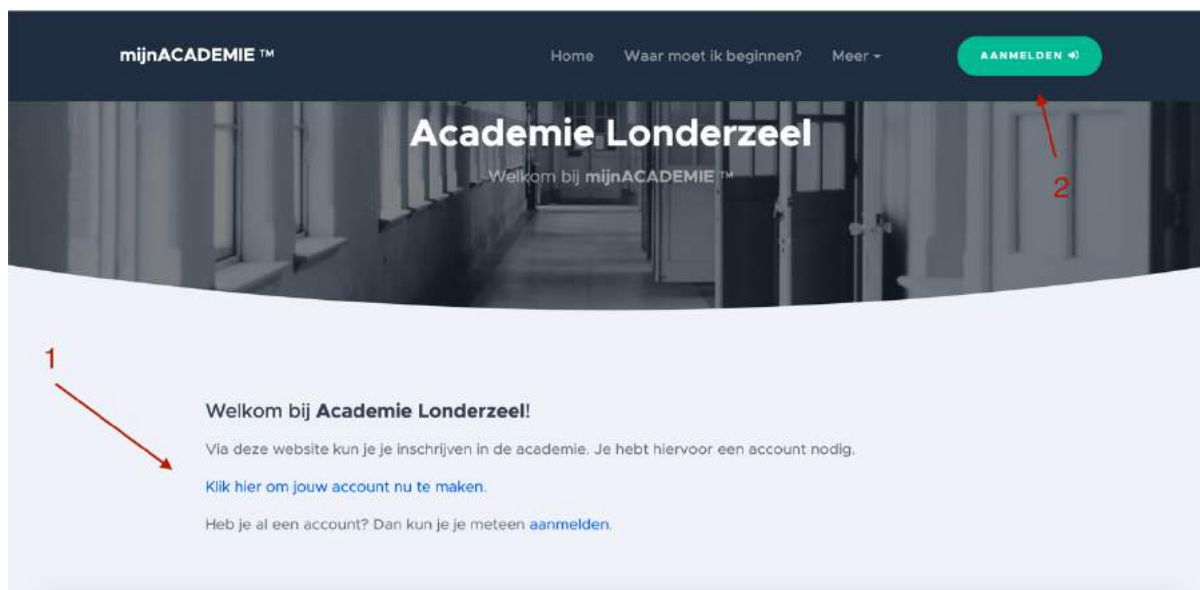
mijnACADEMIE ™

Home Waar moet ik beginnen? Meer

AANMELDEN

Academie Londerzeel

Welkom bij mijnACADEMIE ™

2

1

Welkom bij **Academie Londerzeel**!

Via deze website kun je je inschrijven in de academie. Je hebt hiervoor een account nodig.

Klik hier om jouw account nu te maken.

Heb je al een account? Dan kun je je meteen aanmelden.